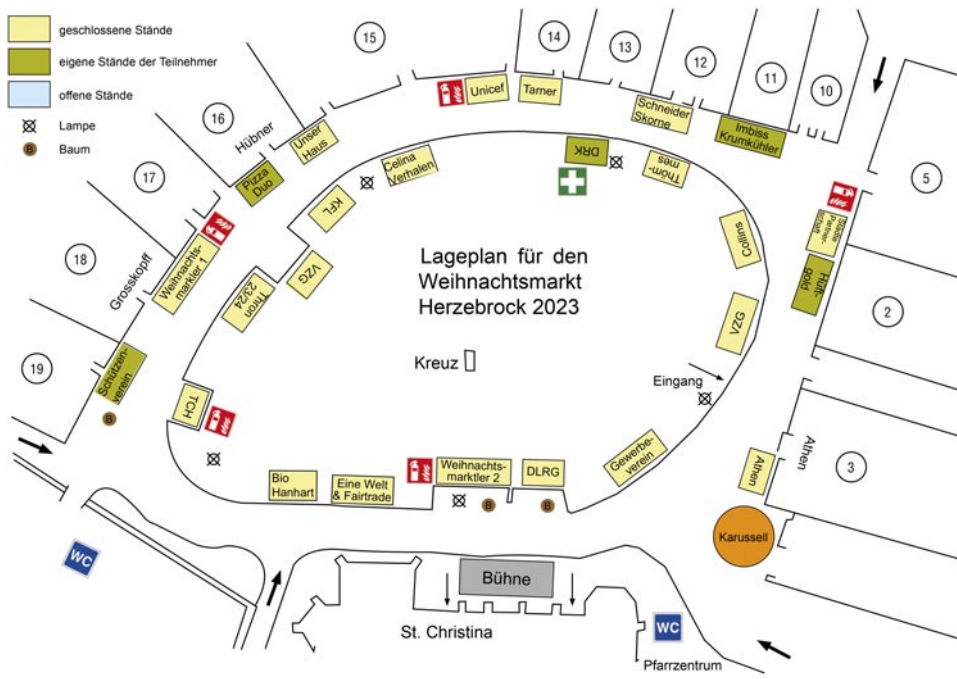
geschlossene Stände
eigene Stände der Teilnehmer
offene Stände
Lampe
B Baum

15
14
13
12
11
10
16
17
18
19
5
2
3

Unicef
Tarner
Schneider Skorne
Imbiss Krumkühler
Hübner
Unser Haus
Pizza Duo
DRK
Thom-mes
Celina Verhalen
KFL
Weihnachts-marktler 1
Grosskopff
VZG
Thron 23/24
Collins
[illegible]
Hütt-gold
VZG
Schützen-verein
TCH
Eingang
Gewerbe-verein
Athen
Athen
Karussell
Bio Hanhart
Eine Welt & Fairtrade
Weihnachts-marktler 2
DLRG
B
B
B

Lageplan für den Weihnachtsmarkt Herzebrock 2023

Kreuz

WC
Bühne
St. Christina
WC
Pfarrzentrum